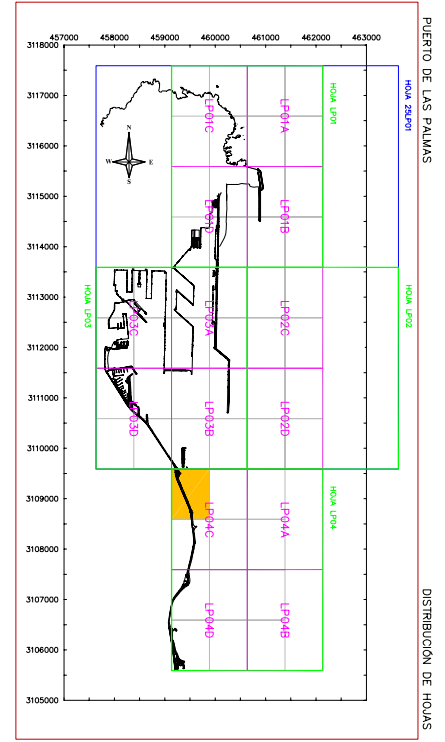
457000 458000 459000 460000 461000 462000 463000

3118000
3117000
3116000
3115000
3114000
3113000
3112000
3111000
3110000
3109000
3108000
3107000
3106000
3105000

PUERTO DE LAS PALMAS

HOJA 25LP01

HOJA LP01

HOJA LP02

HOJA LP03

HOJA LP04

N
W E
S

LP01C
LP01A
LP01D
LP01B
LP03C
LP02A
LP02C
LP03D
LP03B
LP02D
LP04C
LP04A
LP04D
LP04B

DISTRIBUCIÓN DE HOJAS